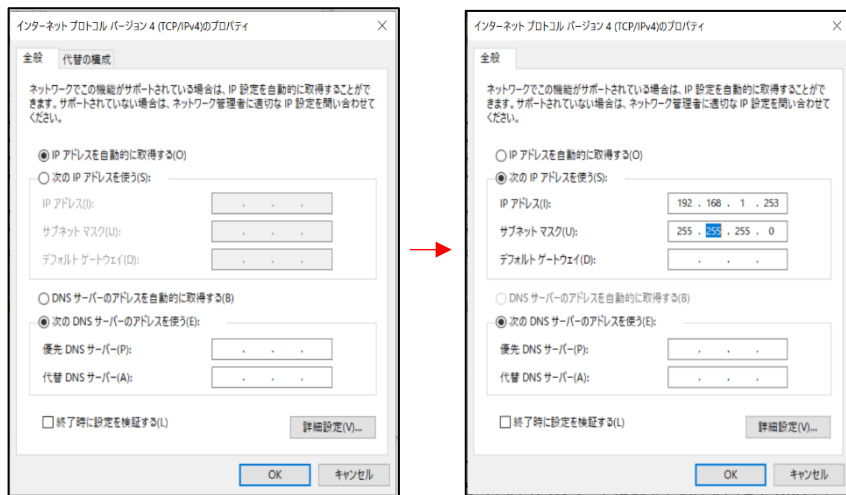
インターネット プロトコル バージョン 4 (TCP/IPv4)のプロパティ ×

全般 代替の構成

ネットワークでこの機能がサポートされている場合は、IP 設定を自動的に取得することができます。サポートされていない場合は、ネットワーク管理者に適切な IP 設定を問い合わせてください。

◉ IP アドレスを自動的に取得する(O)
○ 次の IP アドレスを使う(S):
IP アドレス(I): . . .
サブネット マスク(U): . . .
デフォルト ゲートウェイ(D): . . .

○ DNS サーバーのアドレスを自動的に取得する(B)
◉ 次の DNS サーバーのアドレスを使う(E):
優先 DNS サーバー(P): . . .
代替 DNS サーバー(A): . . .

☐ 終了時に設定を検証する(L) 詳細設定(V)...

OK キャンセル

インターネット プロトコル バージョン 4 (TCP/IPv4)のプロパティ ×

全般

ネットワークでこの機能がサポートされている場合は、IP 設定を自動的に取得することができます。サポートされていない場合は、ネットワーク管理者に適切な IP 設定を問い合わせてください。

○ IP アドレスを自動的に取得する(O)
◉ 次の IP アドレスを使う(S):
IP アドレス(I): 192 . 168 . 1 . 253
サブネット マスク(U): 255 . 255 . 255 . 0
デフォルト ゲートウェイ(D): . . .

○ DNS サーバーのアドレスを自動的に取得する(B)
◉ 次の DNS サーバーのアドレスを使う(E):
優先 DNS サーバー(P): . . .
代替 DNS サーバー(A): . . .

☐ 終了時に設定を検証する(L) 詳細設定(V)...

OK キャンセル